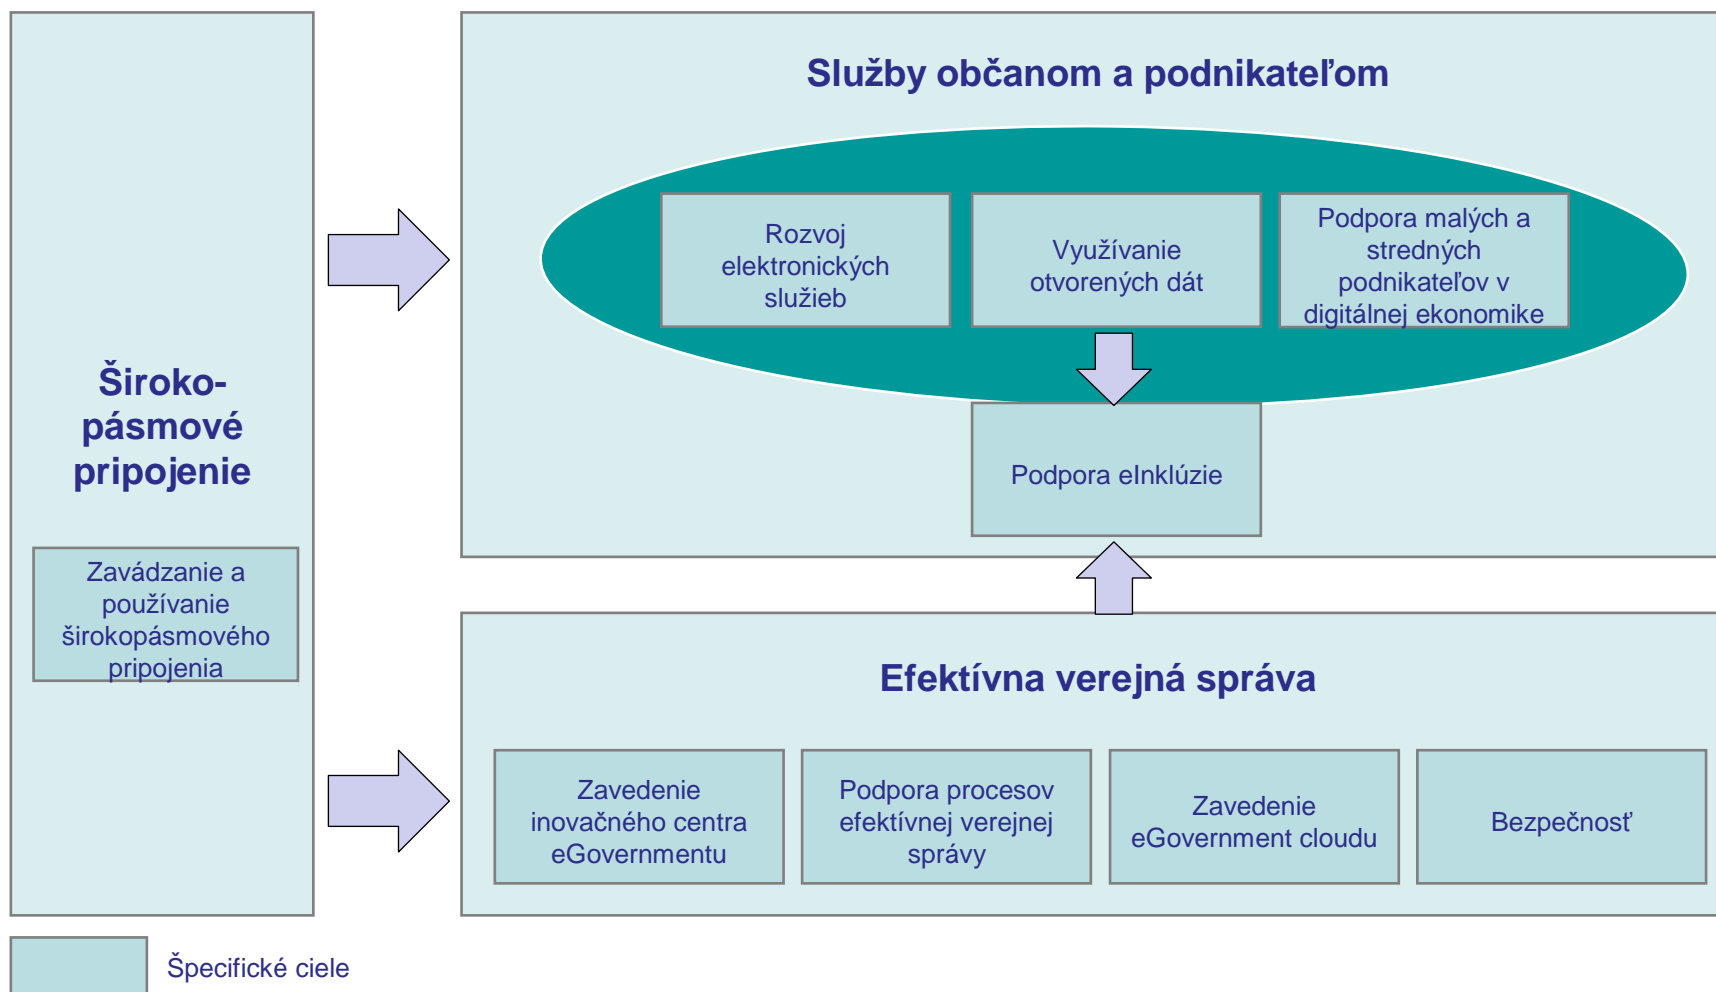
Široko-pásmové pripojenie

Zavádzanie a používanie širokopásmového pripojenia

Služby občanom a podnikateľom

Rozvoj elektronických služieb

Využívanie otvorených dát

Podpora malých a stredných podnikateľov v digitálnej ekonomike

Podpora eInklúzie

Efektívna verejná správa

Zavedenie inovačného centra eGovernmentu

Podpora procesov efektívnej verejnej správy

Zavedenie eGovernment cloudu

Bezpečnosť

Špecifické ciele